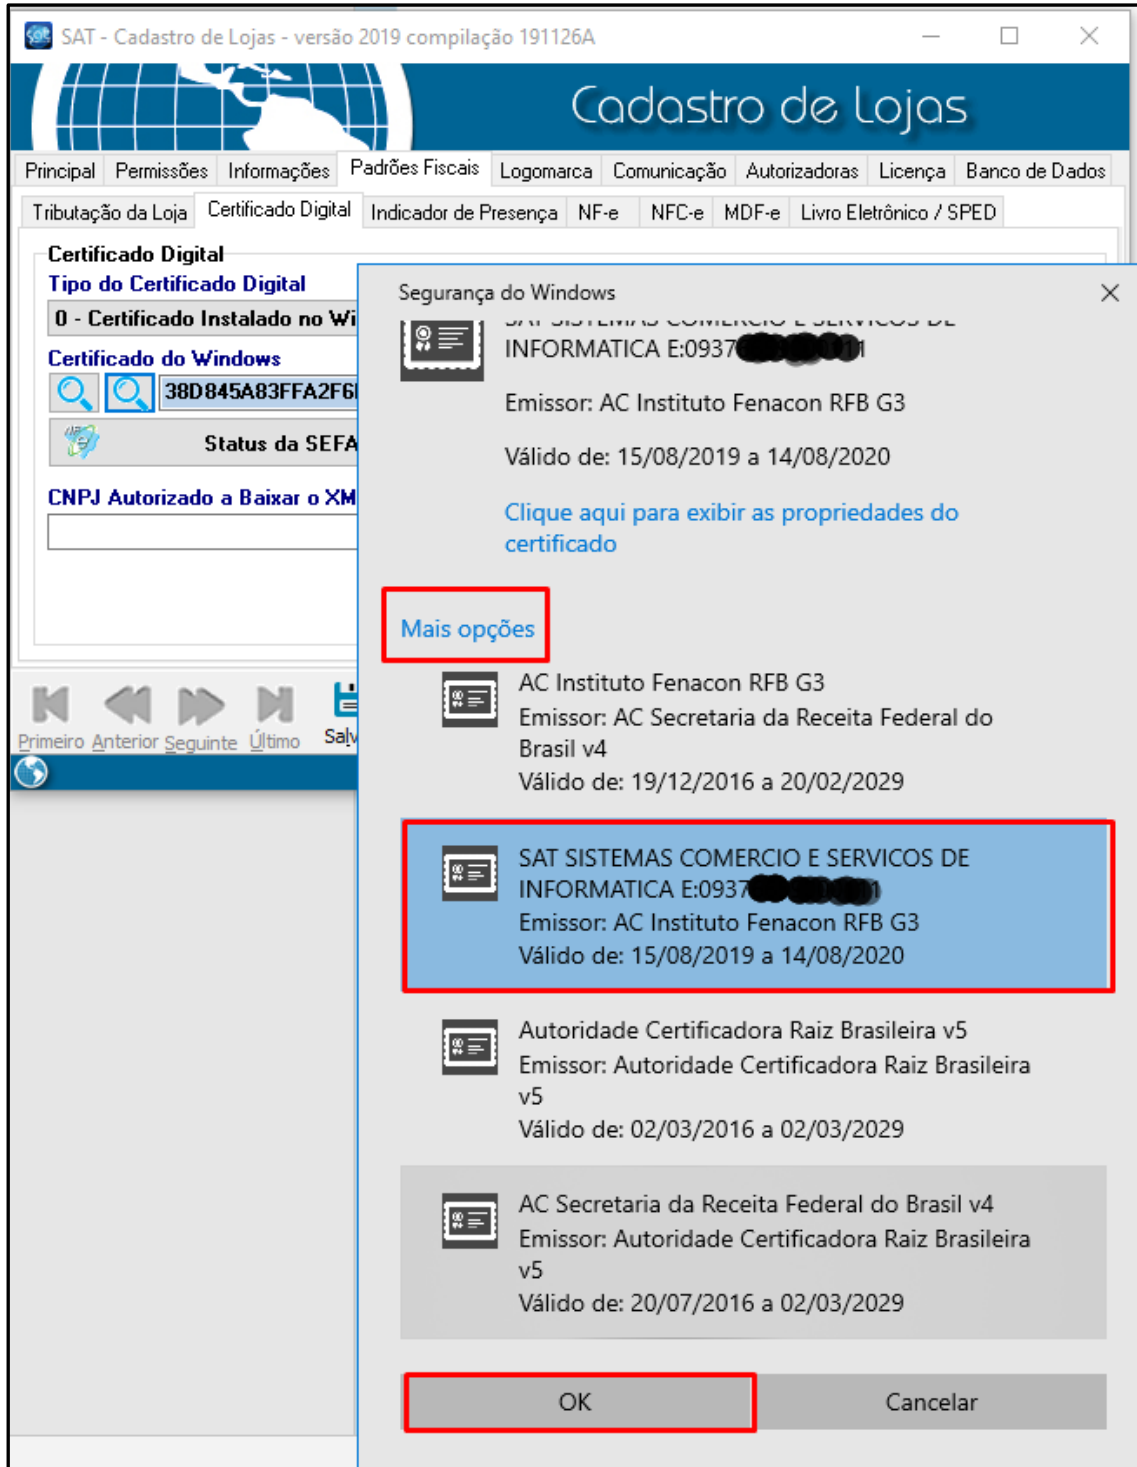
SAT - Cadastro de Lojas - versão 2019 compilação 191126A

Cadastro de Lojas

Principal | Permissões | Informações | Padrões Fiscais | Logomarca | Comunicação | Autorizadoras | Licença | Banco de Dados

Tributação da Loja | Certificado Digital | Indicador de Presença | NF-e | NFC-e | MDF-e | Livro Eletrônico / SPED

Certificado Digital
Tipo do Certificado Digital
0 - Certificado Instalado no Wi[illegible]
Certificado do Windows
38D845A83FFA2F6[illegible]
Status da SEFA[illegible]
CNPJ Autorizado a Baixar o XM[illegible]

Primeiro Anterior Seguinte Último Salv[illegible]

Segurança do Windows

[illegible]
INFORMATICA E:0937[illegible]1

Emissor: AC Instituto Fenacon RFB G3

Válido de: 15/08/2019 a 14/08/2020

Clique aqui para exibir as propriedades do certificado

Mais opções

AC Instituto Fenacon RFB G3
Emissor: AC Secretaria da Receita Federal do Brasil v4
Válido de: 19/12/2016 a 20/02/2029

SAT SISTEMAS COMERCIO E SERVICOS DE INFORMATICA E:0937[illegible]1
Emissor: AC Instituto Fenacon RFB G3
Válido de: 15/08/2019 a 14/08/2020

Autoridade Certificadora Raiz Brasileira v5
Emissor: Autoridade Certificadora Raiz Brasileira v5
Válido de: 02/03/2016 a 02/03/2029

AC Secretaria da Receita Federal do Brasil v4
Emissor: Autoridade Certificadora Raiz Brasileira v5
Válido de: 20/07/2016 a 02/03/2029

OK
Cancelar